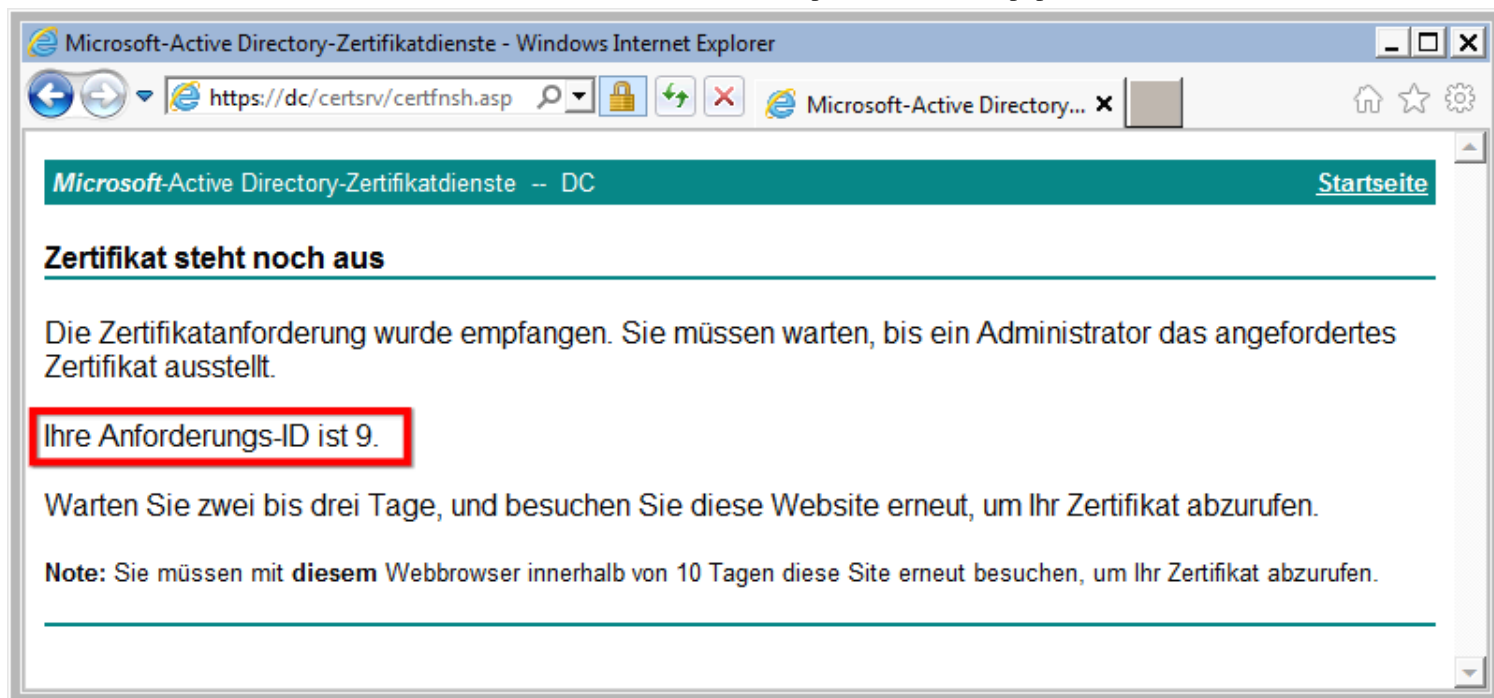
Microsoft-Active Directory-Zertifikatdienste - Windows Internet Explorer

https://dc/certsrv/certfnsh.asp

Microsoft-Active Directory...

Microsoft-Active Directory-Zertifikatdienste -- DC

Startseite

Zertifikat steht noch aus

Die Zertifikatanforderung wurde empfangen. Sie müssen warten, bis ein Administrator das angefordertes Zertifikat ausstellt.

Ihre Anforderungs-ID ist 9.

Warten Sie zwei bis drei Tage, und besuchen Sie diese Website erneut, um Ihr Zertifikat abzurufen.

Note: Sie müssen mit diesem Webbrowser innerhalb von 10 Tagen diese Site erneut besuchen, um Ihr Zertifikat abzurufen.